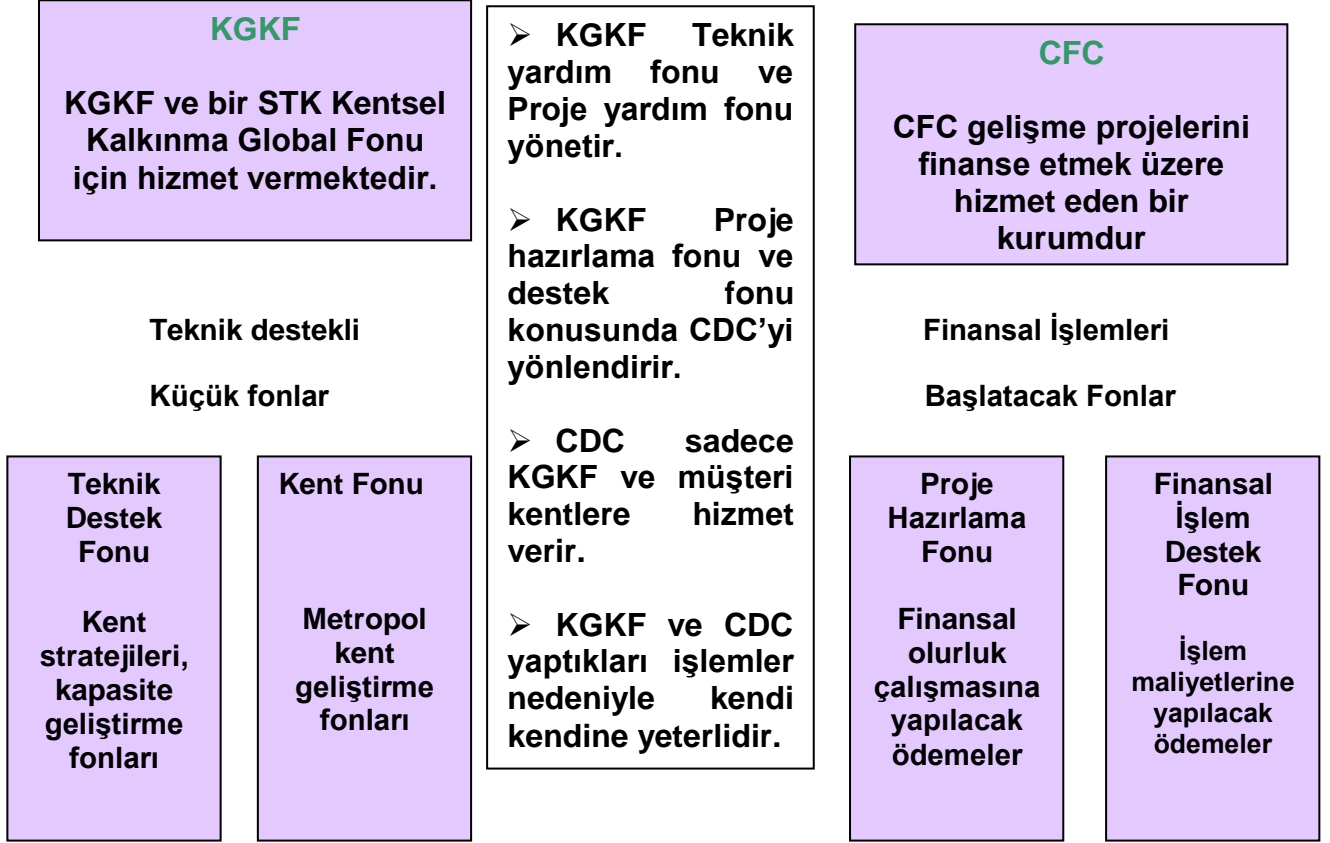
KGKF

KGKF ve bir STK Kentsel Kalkınma Global Fonu için hizmet vermektedir.

➢ KGKF Teknik yardım fonu ve Proje yardım fonu yönetir.

➢ KGKF Proje hazırlama fonu ve destek fonu konusunda CDC'yi yönlendirir.

➢ CDC sadece KGKF ve müşteri kentlere hizmet verir.

➢ KGKF ve CDC yaptıkları işlemler nedeniyle kendi kendine yeterlidir.

CFC

CFC gelişme projelerini finanse etmek üzere hizmet eden bir kurumdur

Teknik destekli

Küçük fonlar

Finansal İşlemleri

Başlatacak Fonlar

Teknik Destek Fonu

Kent stratejileri, kapasite geliştirme fonları

Kent Fonu

Metropol kent geliştirme fonları

Proje Hazırlama Fonu

Finansal olurluk çalışmasına yapılacak ödemeler

Finansal İşlem Destek Fonu

İşlem maliyetlerine yapılacak ödemeler